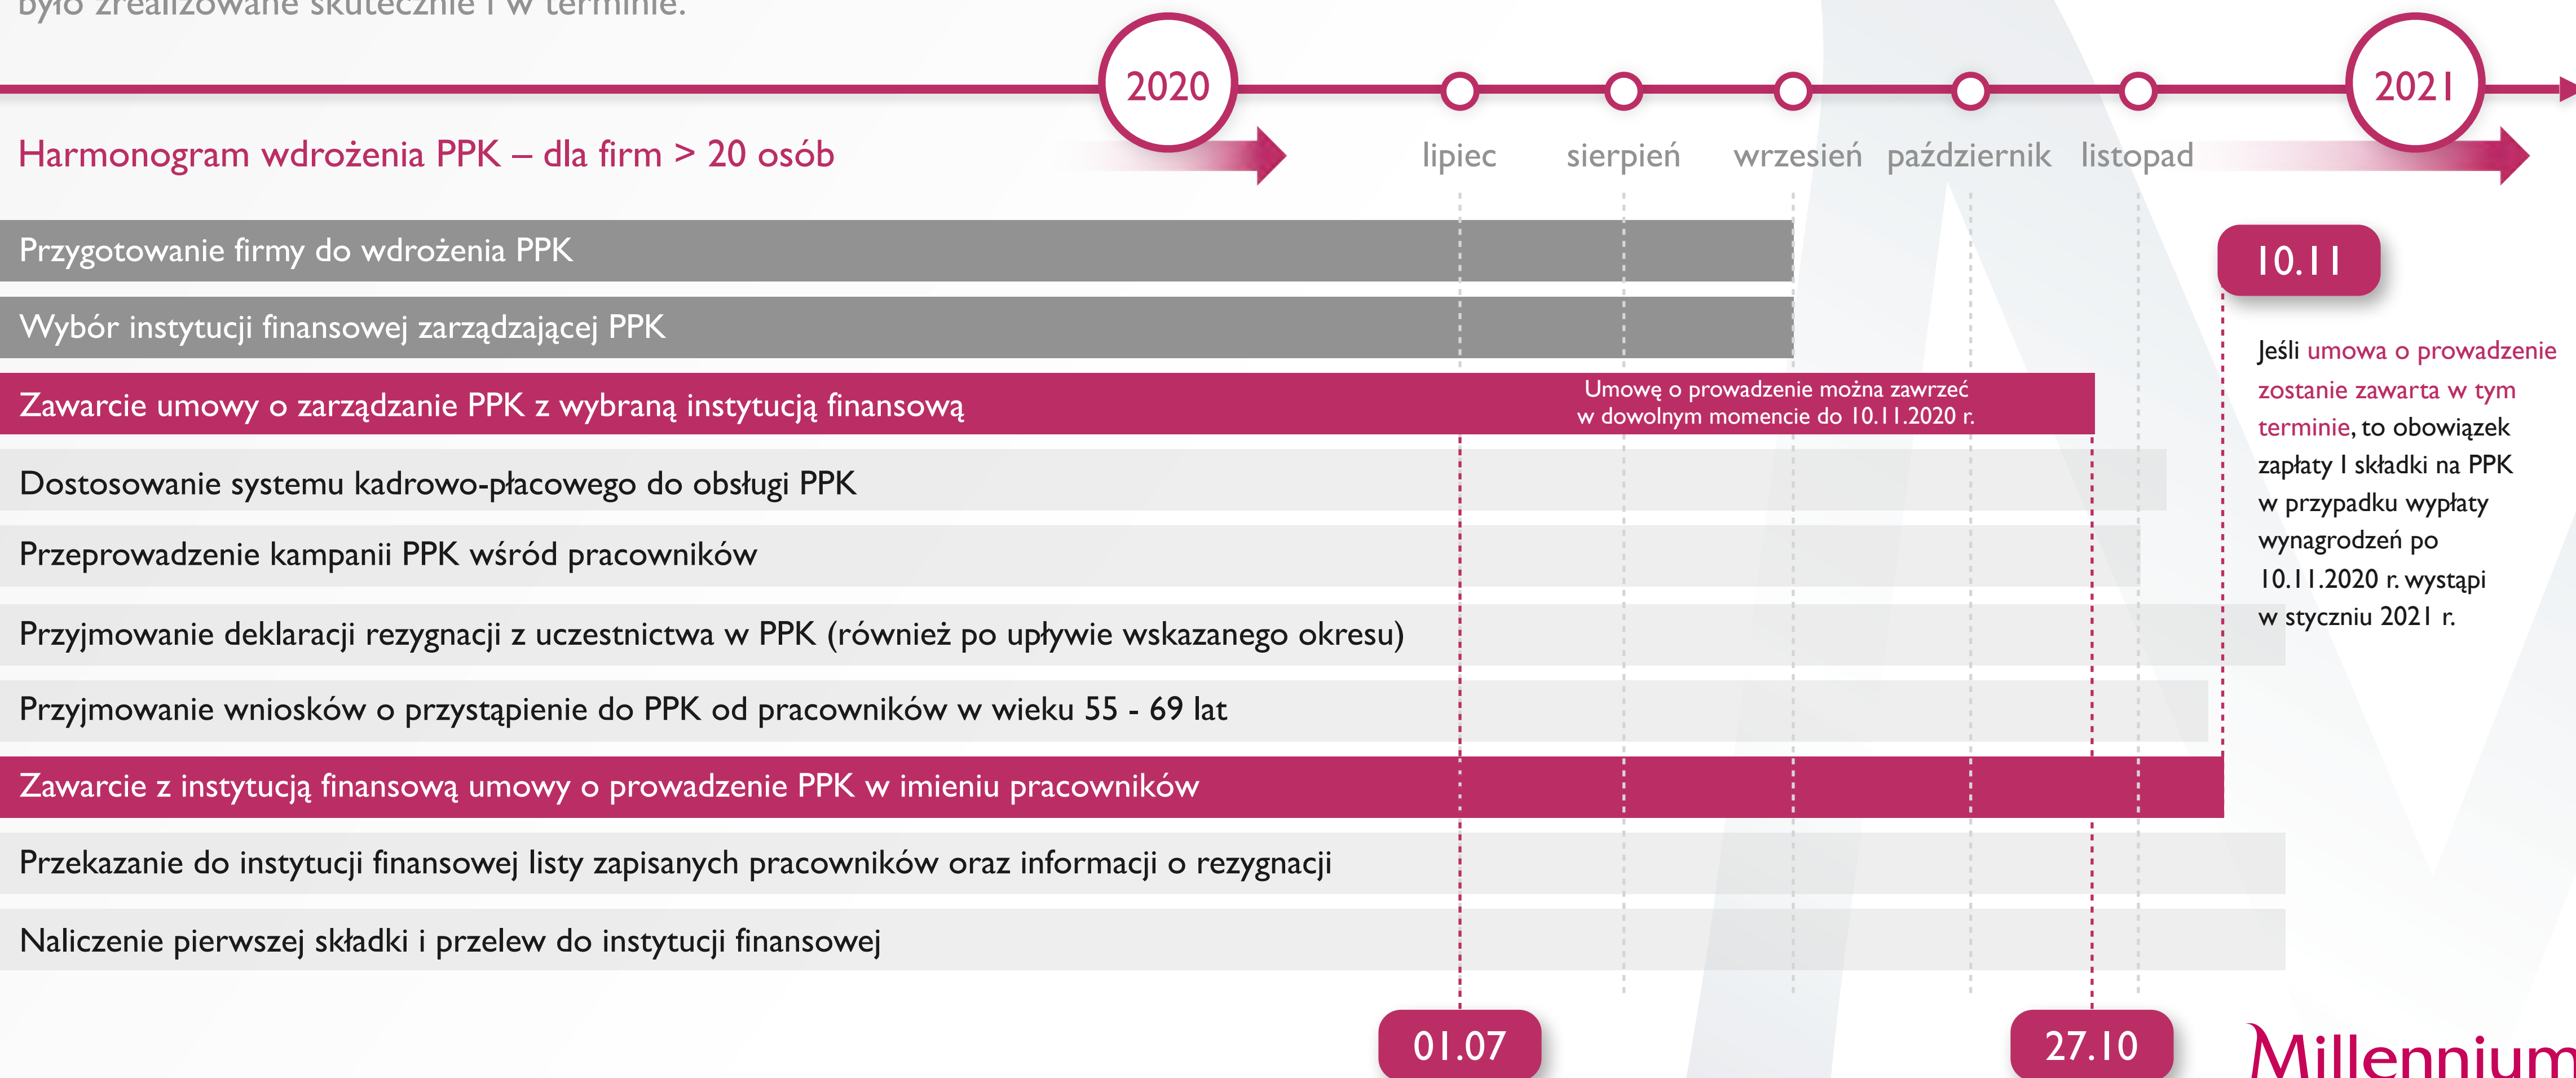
było zrealizowane skutecznie i w terminie.

2020

Harmonogram wdrożenia PPK – dla firm > 20 osób

lipiec sierpień wrzesień październik listopad

2021

Przygotowanie firmy do wdrożenia PPK

Wybór instytucji finansowej zarządzającej PPK

Zawarcie umowy o zarządzanie PPK z wybraną instytucją finansową

Umowę o prowadzenie można zawrzeć w dowolnym momencie do 10.11.2020 r.

Dostosowanie systemu kadrowo-płacowego do obsługi PPK

Przeprowadzenie kampanii PPK wśród pracowników

Przyjmowanie deklaracji rezygnacji z uczestnictwa w PPK (również po upływie wskazanego okresu)

Przyjmowanie wniosków o przystąpienie do PPK od pracowników w wieku 55 - 69 lat

Zawarcie z instytucją finansową umowy o prowadzenie PPK w imieniu pracowników

Przekazanie do instytucji finansowej listy zapisanych pracowników oraz informacji o rezygnacji

Naliczenie pierwszej składki i przelew do instytucji finansowej

10.11

Jeśli umowa o prowadzenie zostanie zawarta w tym terminie, to obowiązek zapłaty I składki na PPK w przypadku wypłaty wynagrodzeń po 10.11.2020 r. wystąpi w styczniu 2021 r.

01.07

27.10

Millennium